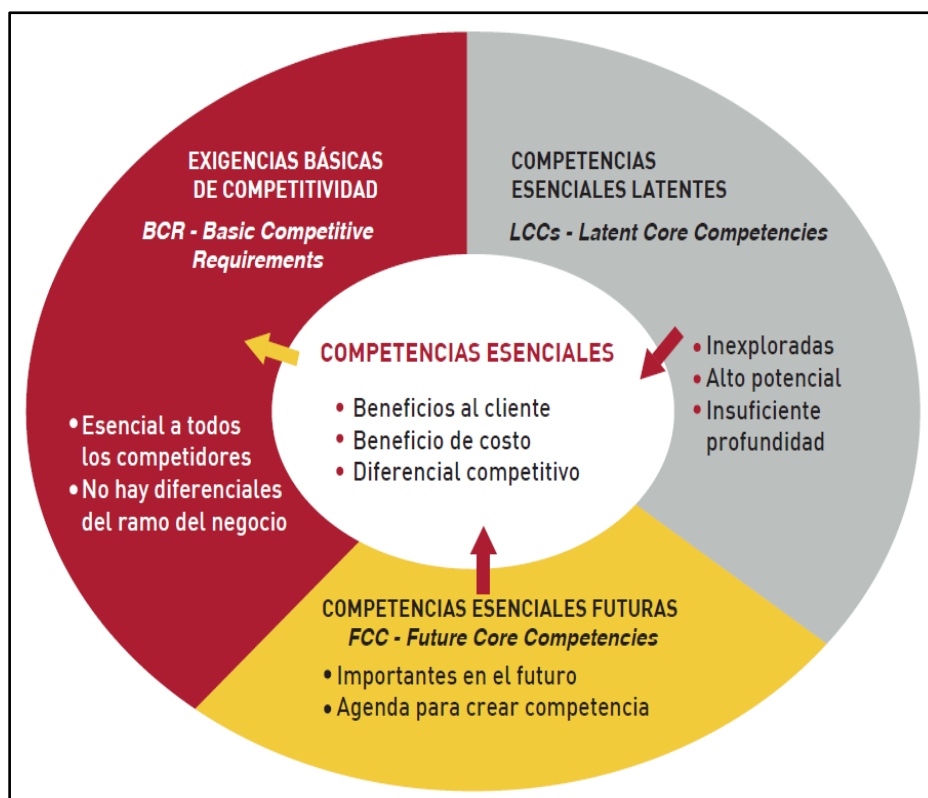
EXIGENCIAS BÁSICAS DE COMPETITIVIDAD

BCR - Basic Competitive Requirements

• Esencial a todos los competidores
• No hay diferenciales del ramo del negocio

COMPETENCIAS ESENCIALES LATENTES

LCCs - Latent Core Competencies

• Inexploradas
• Alto potencial
• Insuficiente profundidad

COMPETENCIAS ESENCIALES

• Beneficios al cliente
• Beneficio de costo
• Diferencial competitivo

COMPETENCIAS ESENCIALES FUTURAS

FCC - Future Core Competencies

• Importantes en el futuro
• Agenda para crear competencia